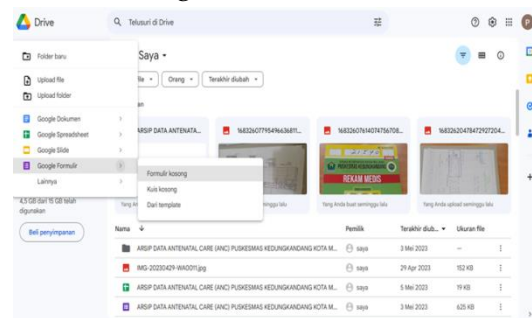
Drive

Telusuri di Drive

Folder baru
Upload file
Upload folder
Google Dokumen
Google Spreadsheet
Google Slide
Google Formulir
Lainnya

Formulir kosong
Kuis kosong
Dari template

4,5 GB dari 15 GB telah digunakan

Beli penyimpanan

Saya

File
Orang
Terakhir diubah

ARSIP DATA ANTENATA...
16832607795496636811...
16832607614074756708...
16832620478472927204...

PRAKTEK KEDOKTERAN
REKAM MEDIS

Yang Ar
minggu lalu
Yang Anda buat seminggu lalu
Yang Anda upload seminggu lalu

Nama
Pemilik
Terakhir diub...
Ukuran file

ARSIP DATA ANTENATAL CARE (ANC) PUSKESMAS KEDUNGKANDANG KOTA M...
saya
3 Mei 2023
—

IMG-20230429-WA0011.jpg
saya
29 Apr 2023
152 KB

ARSIP DATA ANTENATAL CARE (ANC) PUSKESMAS KEDUNGKANDANG KOTA M...
saya
5 Mei 2023
19 KB

ARSIP DATA ANTENATAL CARE (ANC) PUSKESMAS KEDUNGKANDANG KOTA M...
saya
3 Mei 2023
625 KB